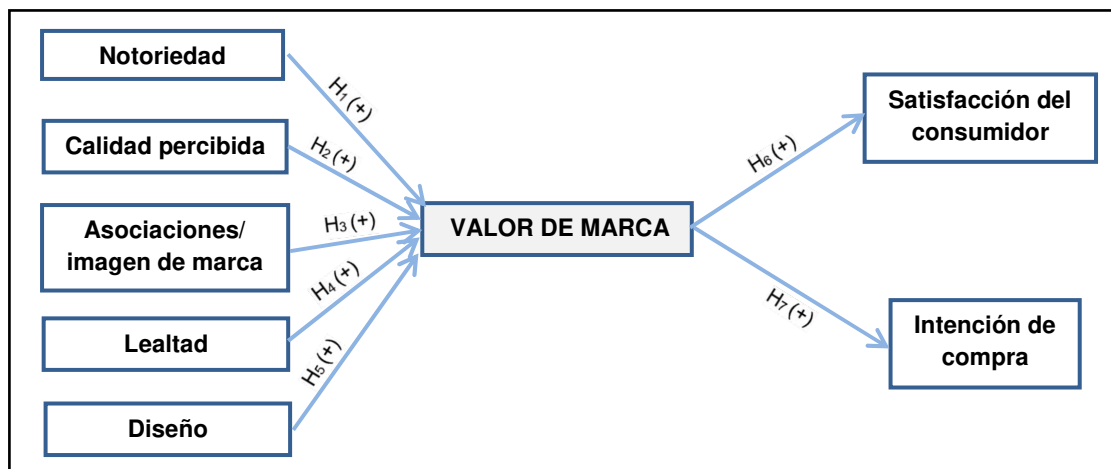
Notoriedad

Calidad percibida

Asociaciones/ imagen de marca

Lealtad

Diseño

$H_1(+)$

$H_2(+)$

$H_3(+)$

$H_4(+)$

$H_5(+)$

VALOR DE MARCA

$H_6(+)$

$H_7(+)$

Satisfacción del consumidor

Intención de compra